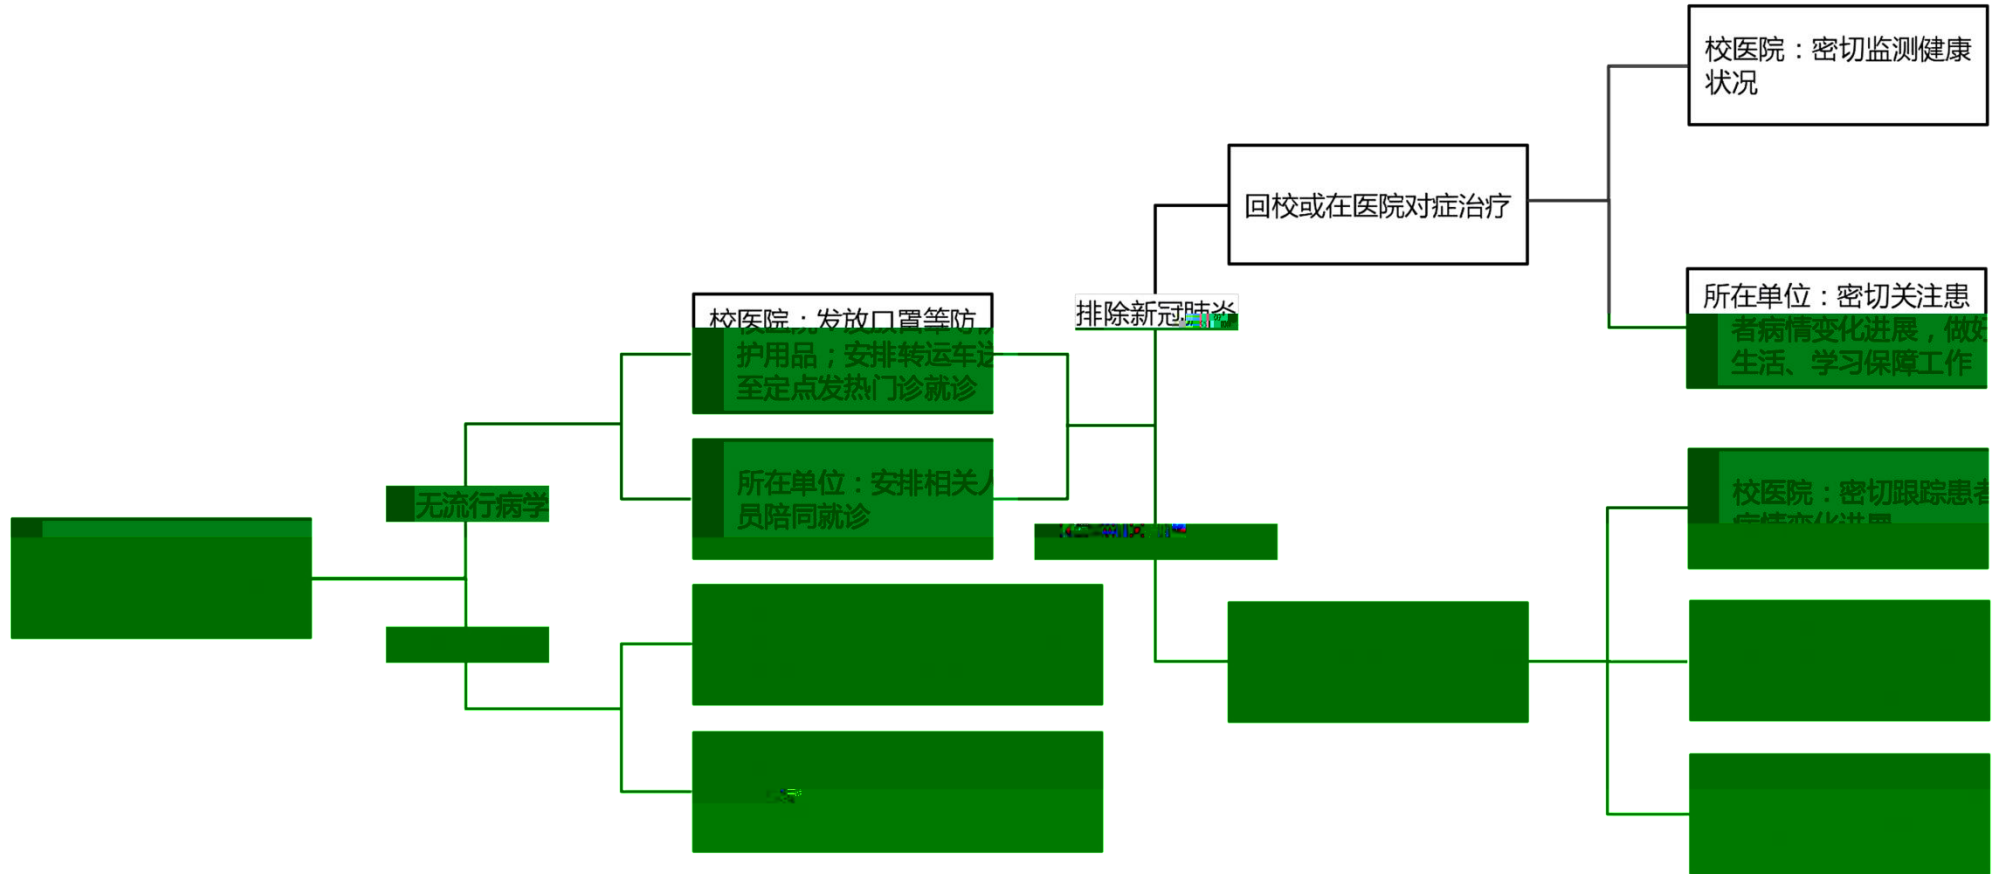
校医院：密切监测健康状况

回校或在医院对症治疗

所在单位：密切关注患者病情变化进展，做好生活、学习保障工作

校医院：发放口罩等防护用品；安排转运车送至定点发热门诊就诊

排除新冠肺炎

无流行病学

所在单位：安排相关人员陪同就诊

校医院：密切跟踪患者病情变化进展